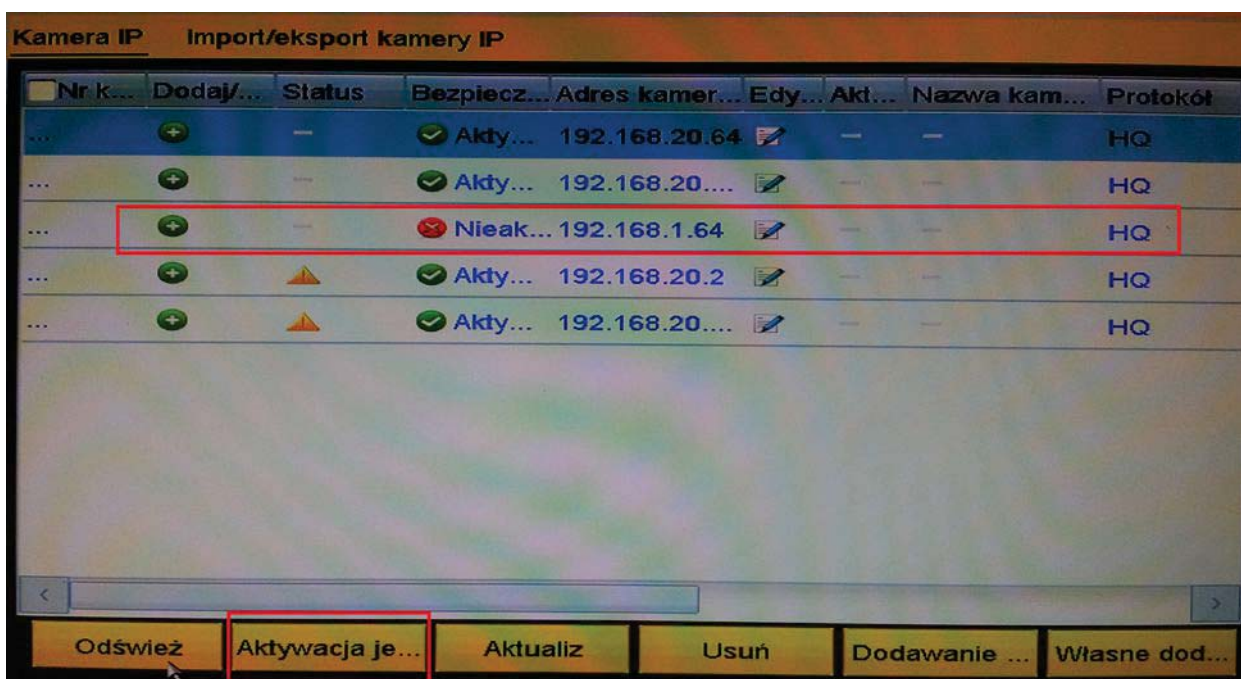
Kamera IP Import/eksport kamery IP

| Nr k... | Dodaj/... | Status | Bezpiecz... | Adres kamer... | Edy... | Akt... | Nazwa kam... | Protokół |
|---|---|---|---|---|---|---|---|---|
| ... | | – | Akty... | 192.168.20.64 | | – | – | HQ |
| ... | | – | Akty... | 192.168.20.... | | – | – | HQ |
| ... | | – | Nieak... | 192.168.1.64 | | – | – | HQ |
| ... | | | Akty... | 192.168.20.2 | | – | – | HQ |
| ... | | | Akty... | 192.168.20.... | | – | – | HQ |

Odśwież Aktywacja je... Aktualiz Usuń Dodawanie ... Własne dod...